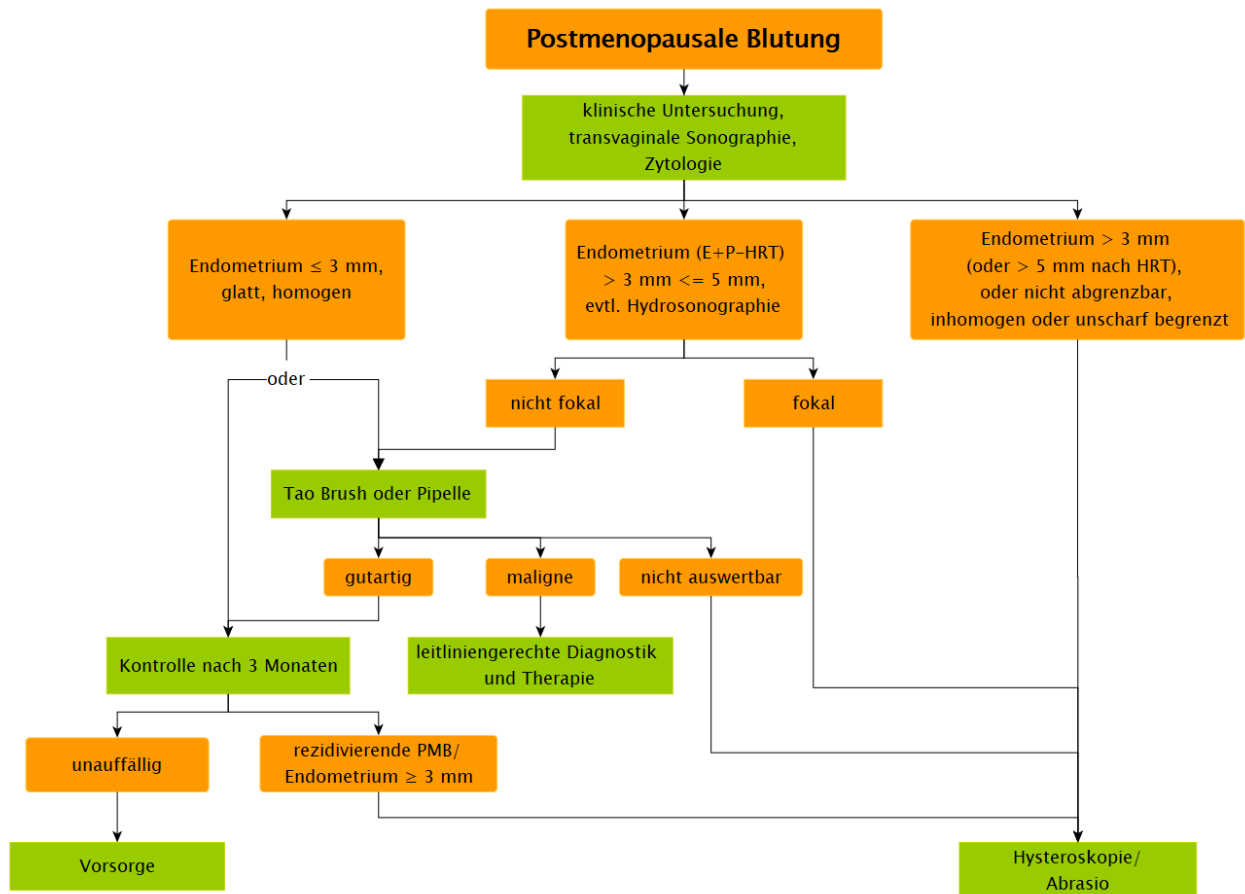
Postmenopausale Blutung

klinische Untersuchung, transvaginale Sonographie, Zytologie

Endometrium $\leq$ 3 mm, glatt, homogen

Endometrium (E+P-HRT) > 3 mm <= 5 mm, evtl. Hydrosonographie

Endometrium > 3 mm (oder > 5 mm nach HRT), oder nicht abgrenzbar, inhomogen oder unscharf begrenzt

oder

nicht fokal

fokal

Tao Brush oder Pipelle

gutartig

maligne

nicht auswertbar

Kontrolle nach 3 Monaten

leitliniengerechte Diagnostik und Therapie

unauffällig

rezidivierende PMB/ Endometrium $\geq$ 3 mm

Vorsorge

Hysteroskopie/ Abrasio